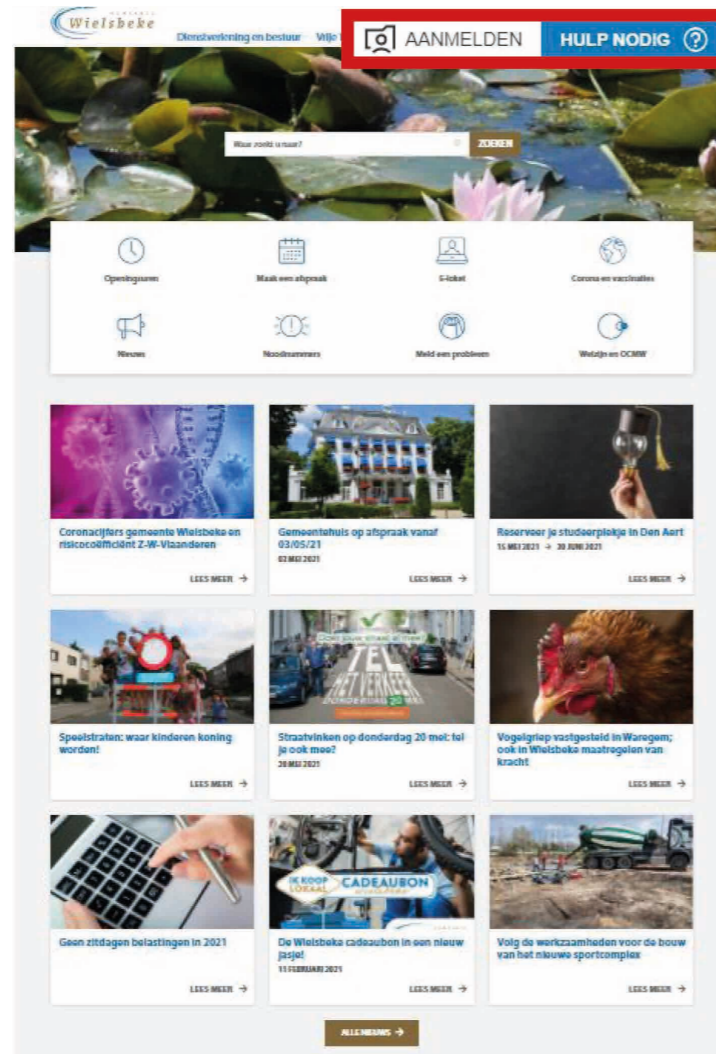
GEMEENTE
Wielsbeke

Dienstverlening en bestuur   Vrije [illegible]

AANMELDEN   HULP NODIG

Waar zoekt u naar?   ZOEKEN

Openingsuren   Maak een afspraak   E-loket   Corona en vaccinaties

Nieuws   Noodnummers   Meld een probleem   Welzijn en OCMW

Coronacijfers gemeente Wielsbeke en risicocoëfficiënt Z-W-Vlaanderen
LEES MEER →

Gemeentehuis op afspraak vanaf 03/05/21
03 MEI 2021
LEES MEER →

Reserveer je studeerplekje in Den Aert
15 MEI 2021 → 30 JUNI 2021
LEES MEER →

Speelstraten: waar kinderen koning worden!
LEES MEER →

TEL HET VERKEER
Straatvinken op donderdag 20 mei: tel je ook mee?
20 MEI 2021
LEES MEER →

Vogelgriep vastgesteld in Waregem; ook in Wielsbeke maatregelen van kracht
LEES MEER →

Geen zitdagen belastingen in 2021
LEES MEER →

IK KOOP LOKAAL   CADEAUBON
De Wielsbeke cadeaubon in een nieuw jasje!
11 FEBRUARI 2021
LEES MEER →

Volg de werkzaamheden voor de bouw van het nieuwe sportcomplex
LEES MEER →

ALLE NIEUWS →